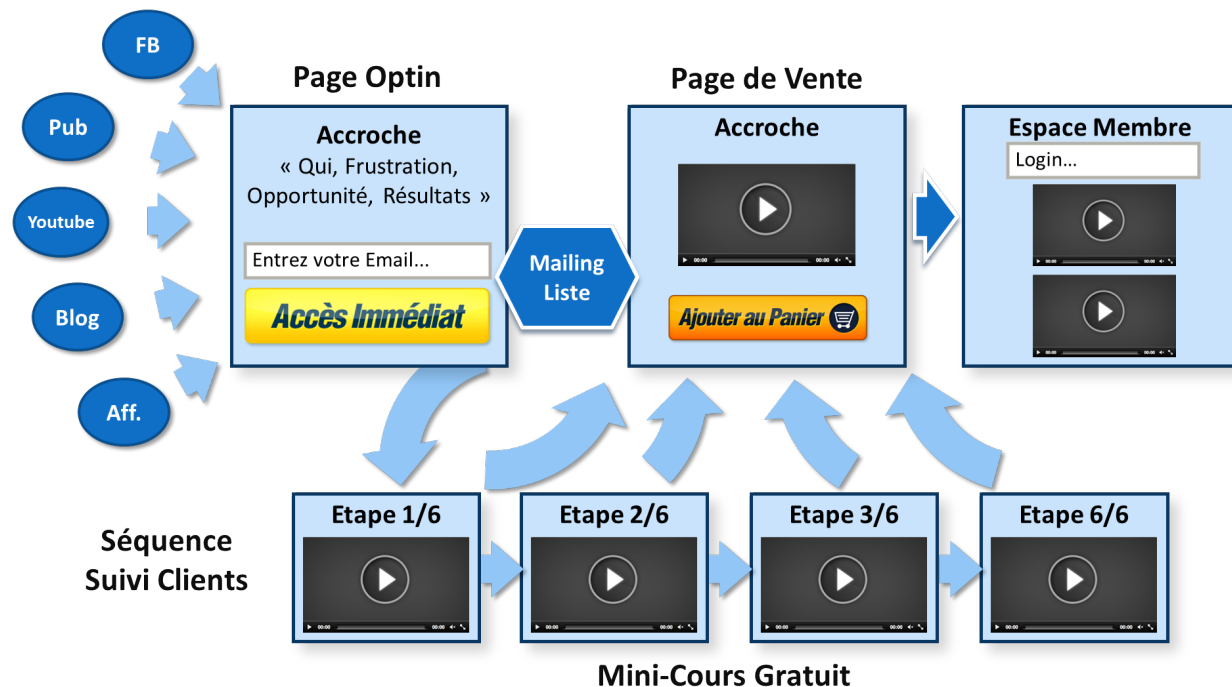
FB

Pub

Youtube

Blog

Aff.

Page Optin

Accroche
« Qui, Frustration, Opportunité, Résultats »

Entrez votre Email...

Accès Immédiat

Mailing Liste

Page de Vente

Accroche

00:00 00:00

Ajouter au Panier

Espace Membre

Login...

00:00 00:00

00:00 00:00

Séquence Suivi Clients

Etape 1/6

00:00 00:00

Etape 2/6

00:00 00:00

Etape 3/6

00:00 00:00

Etape 6/6

00:00 00:00

Mini-Cours Gratuit